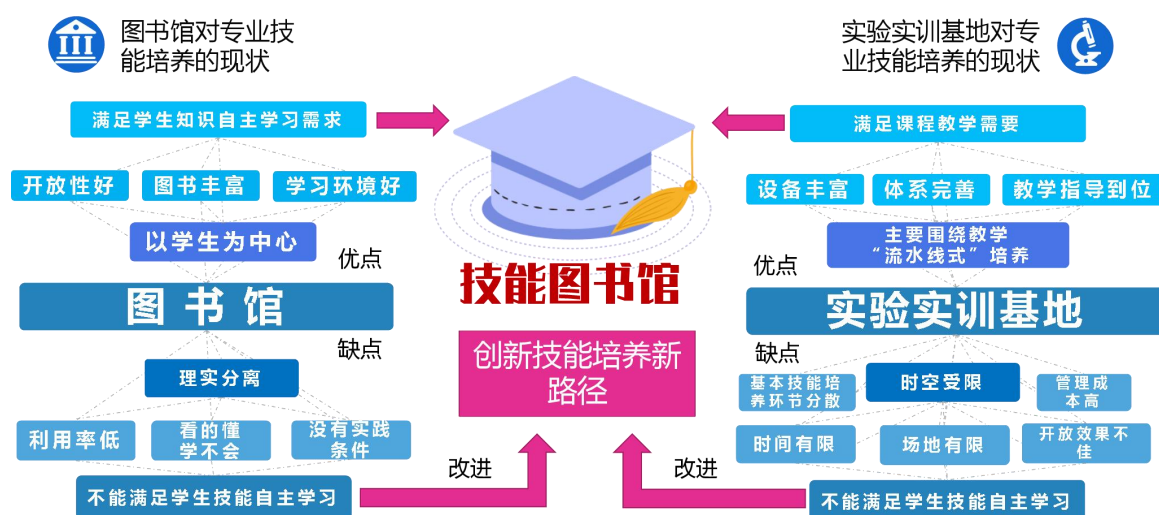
图书馆对专业技能培养的现状

满足学生知识自主学习需求

开放性好
图书丰富
学习环境好

以学生为中心

优点

图书馆

缺点

理实分离

利用率低
看的懂学不会
没有实践条件

不能满足学生技能自主学习

改进

技能图书馆

创新技能培养新路径

改进

实验实训基地对专业技能培养的现状

满足课程教学需要

设备丰富
体系完善
教学指导到位

主要围绕教学“流水线式”培养

优点

实验实训基地

缺点

基本技能培养环节分散
时空受限
管理成本高

时间有限
场地有限
开放效果不佳

不能满足学生技能自主学习